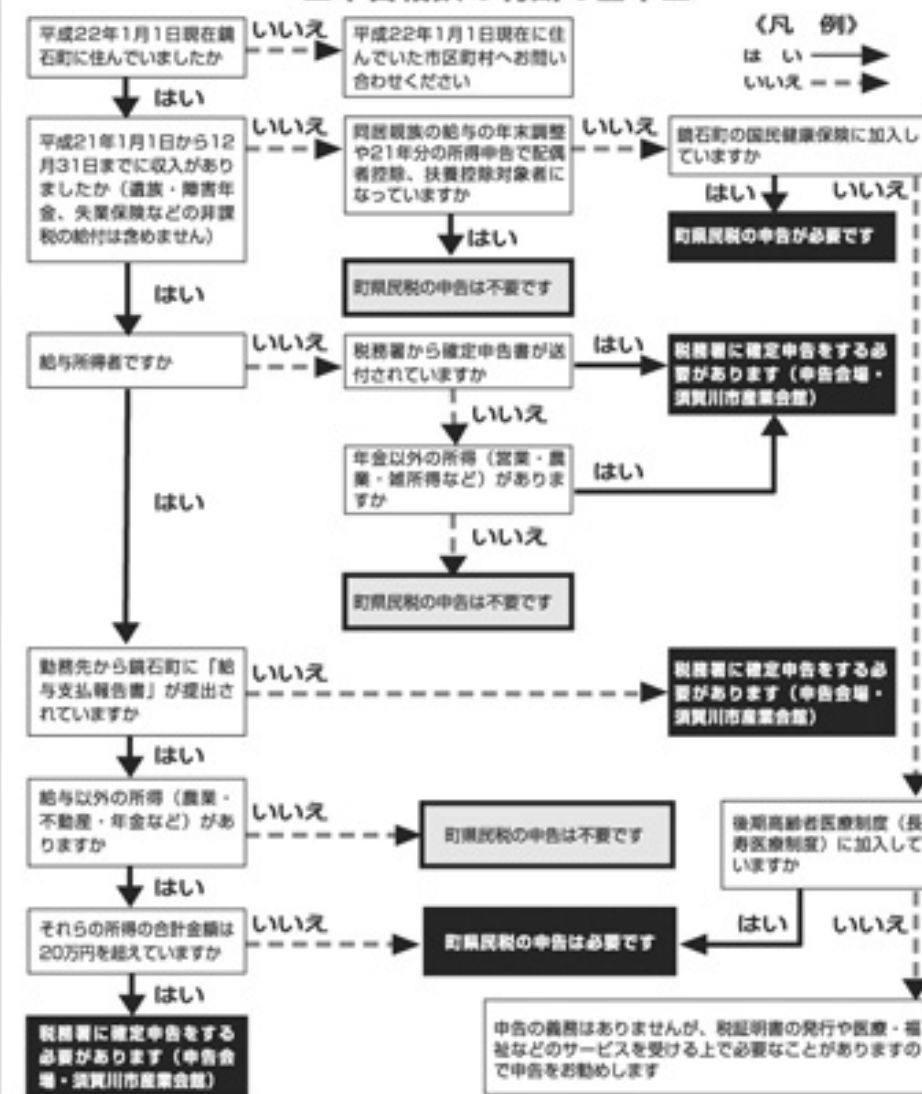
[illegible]

《凡　例》
はい
いいえ

平成22年1月1日現在鏡石町に住んでいましたか

いいえ

平成22年1月1日現在に住んでいた市区町村へお問い合わせください

はい

平成21年1月1日から12月31日までに収入がありましたか（遺族・障害年金、失業保険などの非課税の給付は含めません）

いいえ

同居親族の給与の年末調整や21年分の所得申告で配偶者控除、扶養控除対象者になっていますか

いいえ

鏡石町の国民健康保険に加入していますか

はい

いいえ

町県民税の申告が必要です

はい

町県民税の申告は不要です

はい

給与所得者ですか

いいえ

税務署から確定申告書が送付されていますか

はい

税務署に確定申告をする必要があります（申告会場・須賀川市産業会館）

いいえ

年金以外の所得（営業・農業・雑所得など）がありますか

はい

はい

いいえ

町県民税の申告は不要です

勤務先から鏡石町に「給与支払報告書」が提出されていますか

いいえ

税務署に確定申告をする必要があります（申告会場・須賀川市産業会館）

はい

給与以外の所得（農業・不動産・年金など）がありますか

いいえ

町県民税の申告は不要です

後期高齢者医療制度（長寿医療制度）に加入していますか

はい

それらの所得の合計金額は20万円を超えていますか

いいえ

町県民税の申告は必要です

はい

いいえ

はい

税務署に確定申告をする必要があります（申告会場・須賀川市産業会館）

申告の義務はありませんが、税証明書の発行や医療・福祉などのサービスを受ける上で必要なことがありますので申告をお勧めします